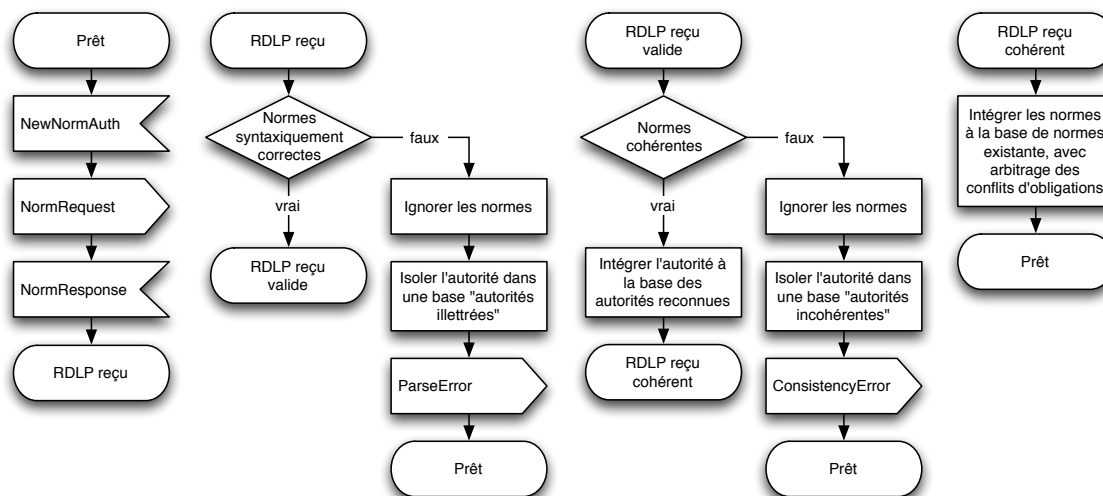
Prêt

NewNormAuth

NormRequest

NormResponse

RDLP reçu

RDLP reçu

Normes syntaxiquement correctes

faux

vrai

RDLP reçu valide

Ignorer les normes

Isoler l'autorité dans une base "autorités illettrées"

ParseError

Prêt

RDLP reçu valide

Normes cohérentes

faux

vrai

Intégrer l'autorité à la base des autorités reconnues

RDLP reçu cohérent

Ignorer les normes

Isoler l'autorité dans une base "autorités incohérentes"

ConsistencyError

Prêt

RDLP reçu cohérent

Intégrer les normes à la base de normes existante, avec arbitrage des conflits d'obligations

Prêt